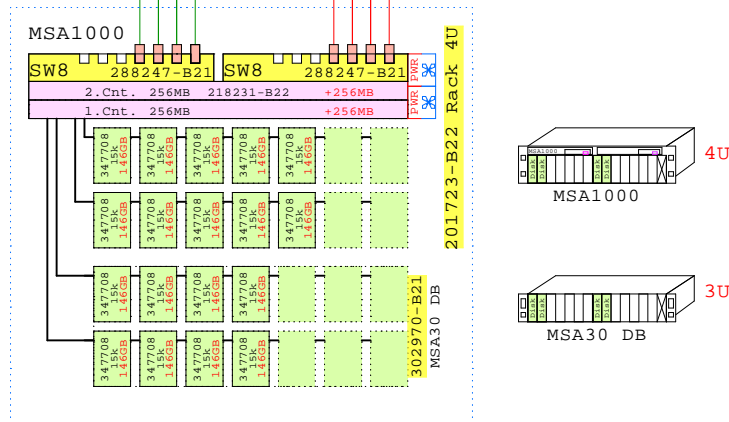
MSA1000

SW8 288247-B21 SW8 288247-B21 PWR

2.Cnt. 256MB 218231-B22 +256MB

1.Cnt. 256MB +256MB PWR

201723-B22 Rack 4U

347708 15k 146GB
347708 15k 146GB
347708 15k 146GB
347708 15k 146GB
347708 15k 146GB

347708 15k 146GB
347708 15k 146GB
347708 15k 146GB
347708 15k 146GB
347708 15k 146GB

347708 15k 146GB
347708 15k 146GB
347708 15k 146GB
347708 15k 146GB

347708 15k 146GB
347708 15k 146GB
347708 15k 146GB
347708 15k 146GB

302970-B21 MSA30 DB

MSA1000
Disk Disk Disk Disk
MSA1000
4U

Disk Disk Disk Disk
MSA30 DB
3U